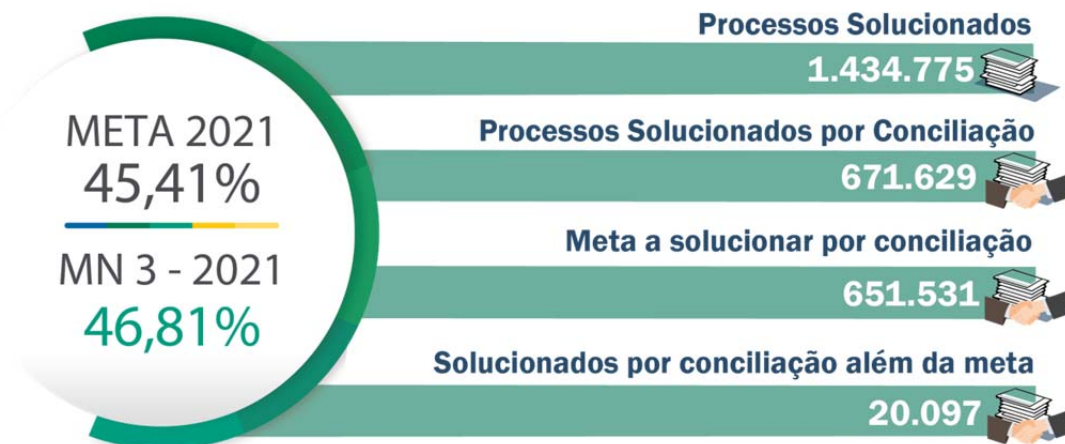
META 2021
45,41%
MN 3 - 2021
46,81%

Processos Solucionados
1.434.775

Processos Solucionados por Conciliação
671.629

Meta a solucionar por conciliação
651.531

Solucionados por conciliação além da meta
20.097